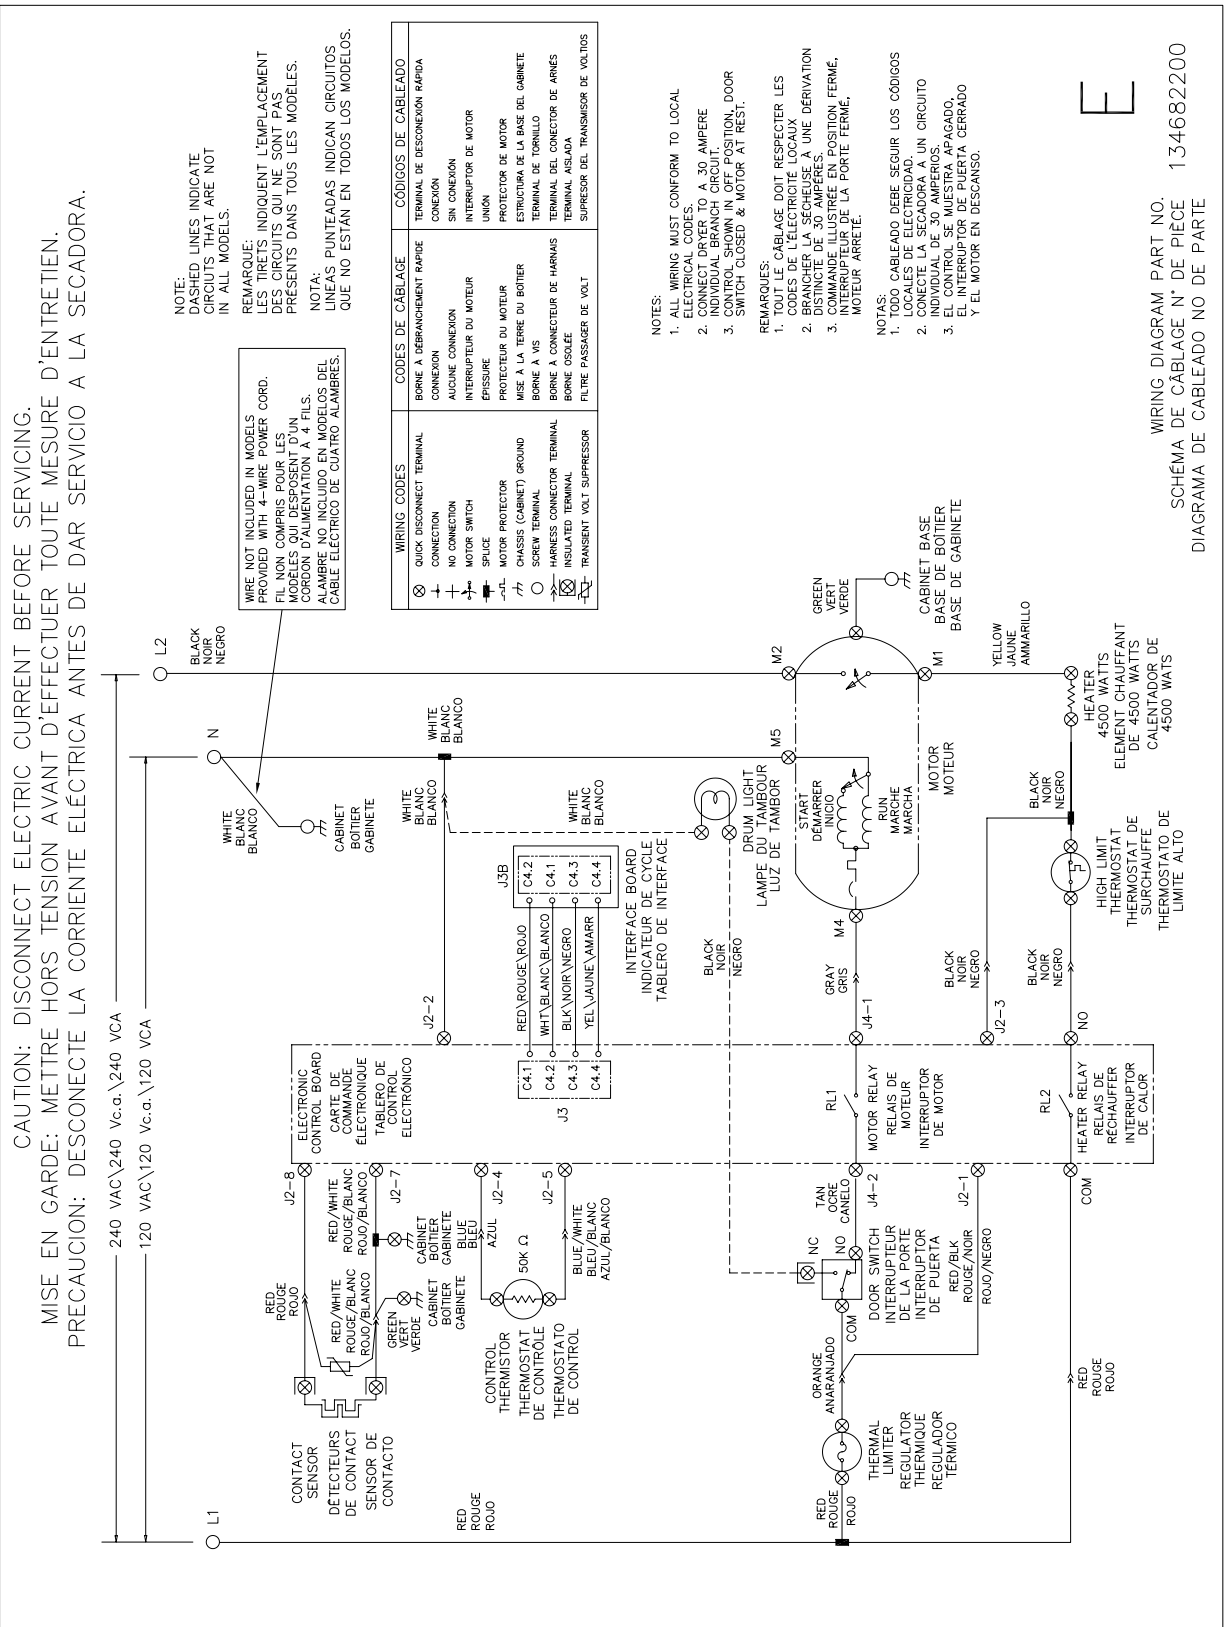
CAUTION: DISCONNECT ELECTRIC CURRENT BEFORE SERVICING.
MISE EN GARDE: METTRE HORS TENSION AVANT D'EFFECTUER TOUTE MESURE D'ENTRETIEN.
PRECAUCION: DESCONECTE LA CORRIENTE ELÉCTRICA ANTES DE DAR SERVICIO A LA SECADORA.

240 VAC\240 Vc.a.\240 VCA
120 VAC\120 Vc.a.\120 VCA

L1
N
L2

WIRE NOT INCLUDED IN MODELS PROVIDED WITH 4-WIRE POWER CORD.
FIL NON COMPRIS POUR LES MODÈLES QUI DESPOSENT D'UN CORDON D'ALIMENTATION À 4 FILS.
ALAMBRE NO INCLUIDO EN MODELOS DEL CABLE ELÉCTRICO DE CUATRO ALAMBRES.

NOTE:
DASHED LINES INDICATE CIRCUITS THAT ARE NOT IN ALL MODELS.
REMARQUE:
LES TIRETS INDIQUENT L'EMPLACEMENT DES CIRCUITS QUI NE SONT PAS PRÉSENTS DANS TOUS LES MODÈLES.
NOTA:
LINEAS PUNTEADAS INDICAN CIRCUITOS QUE NO ESTÁN EN TODOS LOS MODELOS.

| WIRING CODES | CODES DE CÂBLAGE | CÓDIGOS DE CABLEADO |
|---|---|---|
| QUICK DISCONNECT TERMINAL | BORNE À DÉBRANCHEMENT RAPIDE | TERMINAL DE DESCONEXIÓN RÁPIDA |
| CONNECTION | CONNEXION | CONEXIÓN |
| NO CONNECTION | AUCUNE CONNEXION | SIN CONEXIÓN |
| MOTOR SWITCH | INTERRUPTEUR DU MOTEUR | INTERRUPTOR DE MOTOR |
| SPLICE | ÉPISSURE | UNIÓN |
| MOTOR PROTECTOR | PROTECTEUR DU MOTEUR | PROTECTOR DE MOTOR |
| CHASSIS (CABINET) GROUND | MISE À LA TERRE DU BOÎTIER | ESTRUCTURA DE LA BASE DEL GABINETE |
| SCREW TERMINAL | BORNE À VIS | TERMINAL DE TORNILLO |
| HARNESS CONNECTOR TERMINAL | BORNE À CONNECTEUR DE HARNAIS | TERMINAL DEL CONECTOR DE ARNÉS |
| INSULATED TERMINAL | BORNE OSOLÉE | TERMINAL AISLADA |
| TRANSIENT VOLT SUPPRESSOR | FILTRE PASSAGER DE VOLT | SUPRESOR DEL TRANSMISOR DE VOLTIOS |

NOTES:
1. ALL WIRING MUST CONFORM TO LOCAL ELECTRICAL CODES.
2. CONNECT DRYER TO A 30 AMPERE INDIVIDUAL BRANCH CIRCUIT.
3. CONTROL SHOWN IN OFF POSITION, DOOR SWITCH CLOSED & MOTOR AT REST.
REMARQUES:
1. TOUT LE CÂBLAGE DOIT RESPECTER LES CODES DE L'ÉLECTRICITÉ LOCAUX
2. BRANCHER LA SÉCHEUSE À UNE DÉRIVATION DISTINCTE DE 30 AMPÈRES.
3. COMMANDE ILLUSTRÉE EN POSITION FERMÉ, INTERRUPTEUR DE LA PORTE FERMÉ, MOTEUR ARRETÉ.
NOTAS:
1. TODO CABLEADO DEBE SEGUIR LOS CÓDIGOS LOCALES DE ELECTRICIDAD.
2. CONECTE LA SECADORA A UN CIRCUITO INDIVIDUAL DE 30 AMPERIOS.
3. EL CONTROL SE MUESTRA APAGADO, EL INTERRUPTOR DE PUERTA CERRADO Y EL MOTOR EN DESCANSO.

WHITE BLANC BLANCO
CABINET BOÎTIER GABINETE
BLACK NOIR NEGRO
WHITE BLANC BLANCO
J2-8
J2-7
J2-4
J2-5
J2-2
J2-3
J2-1
J4-1
J4-2
RED ROUGE ROJO
RED/WHITE ROUGE/BLANC ROJO/BLANCO
RED/WHITE ROUGE/BLANC ROJO/BLANCO
GREEN VERT VERDE
CABINET BOÎTIER GABINETE
CABINET BOÎTIER GABINETE
BLUE BLEU AZUL
50K Ω
BLUE/WHITE BLEU/BLANC AZUL/BLANCO
CONTACT SENSOR DÉTECTEURS DE CONTACT SENSOR DE CONTACTO
CONTROL THERMISTOR THERMOSTAT DE CONTRÔLE THERMOSTATO DE CONTROL
ELECTRONIC CONTROL BOARD CARTE DE COMMANDE ÉLECTRONIQUE TABLERO DE CONTROL ELECTRÓNICO
C4.1 C4.2 C4.3 C4.4
J3
RED\ROUGE\ROJO
WHT\BLANC\BLANCO
BLK\NOIR\NEGRO
YEL\JAUNE\AMARR
J3B
C4.2 C4.1 C4.3 C4.4
INTERFACE BOARD INDICATEUR DE CYCLE TABLERO DE INTERFACE
WHITE BLANC BLANCO
WHITE BLANC BLANCO
BLACK NOIR NEGRO
DRUM LIGHT LAMPE DU TAMBOUR LUZ DE TAMBOR
M5
M2
M1
M4
GREEN VERT VERDE
CABINET BASE BASE DE BOÎTIER BASE DE GABINETE
START DÉMARRER INICIO
RUN MARCHE MARCHA
MOTOR MOTEUR
GRAY GRIS
YELLOW JAUNE AMIARILLO
RL1
MOTOR RELAY RELAIS DE MOTEUR INTERRUPTOR DE MOTOR
RL2
HEATER RELAY RELAIS DE RÉCHAUFFER INTERRUPTOR DE CALOR
NO
COM
TAN OCRE CANELO
NC
NO
COM
DOOR SWITCH INTERRUPTEUR DE LA PORTE INTERRUPTOR DE PUERTA
RED/BLK ROUGE/NOIR ROJO/NEGRO
ORANGE ANARANJADO
THERMAL LIMITER REGULATOR THERMIQUE REGULADOR TÉRMICO
RED ROUGE ROJO
RED ROUGE ROJO
RED ROUGE ROJO
BLACK NOIR NEGRO
BLACK NOIR NEGRO
BLACK NOIR NEGRO
HIGH LIMIT THERMOSTAT THERMOSTAT DE SURCHAUFFE THERMOSTATO DE LIMITE ALTO
HEATER 4500 WATTS ELEMENT CHAUFFANT DE 4500 WATTS CALENTADOR DE 4500 WATS

WIRING DIAGRAM PART NO.
SCHÉMA DE CÂBLAGE N° DE PIÈCE
DIAGRAMA DE CABLEADO NO DE PARTE
134682200
E